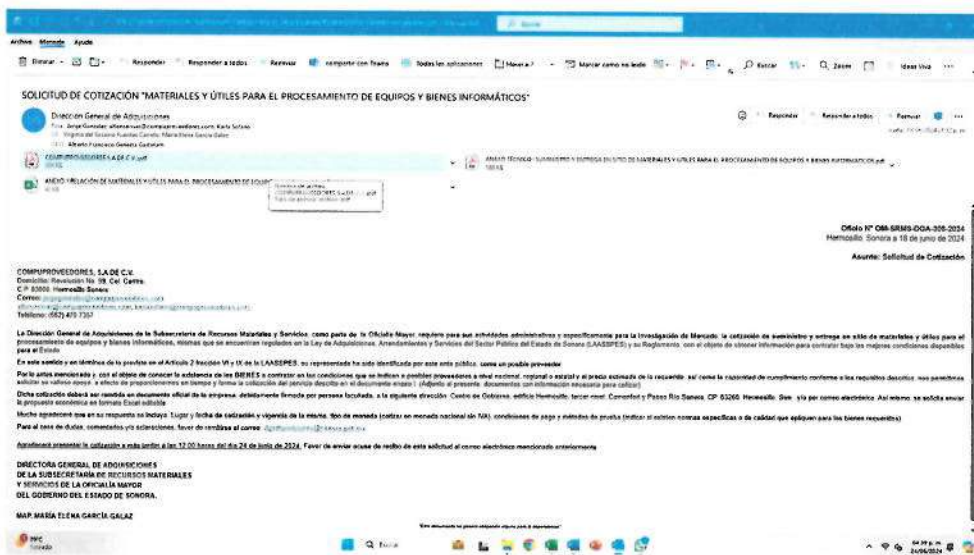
Archivo Mensaje Ayuda

Eliminar · Responder Responder a todos Reenviar Compartir con Teams Todas las aplicaciones Mover a Marcar como no leído Buscar Zoom Ideas Viva

SOLICITUD DE COTIZACIÓN "MATERIALES Y ÚTILES PARA EL PROCESAMIENTO DE EQUIPOS Y BIENES INFORMÁTICOS"

Dirección General de Adquisiciones
Para: Jorge Gonzalez; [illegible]@compuproveedores.com; Karla Solano
CC: Virginia del Socorro Fuentes Camelo; María Elena García Galaz
CCO: Alberto Francisco Genesta Gastelum

Responder Responder a todos Reenviar

COMPUPROVEEDORES S.A DE C.V..pdf
ANEXO TÉCNICO - SUMINISTRO Y ENTREGA EN SITIO DE MATERIALES Y ÚTILES PARA EL PROCESAMIENTO DE EQUIPOS Y BIENES INFORMÁTICOS.pdf
ANEXO 1 RELACIÓN DE MATERIALES Y ÚTILES PARA EL PROCESAMIENTO DE EQUIPO

Oficio N° OM-SRMS-DGA-308-2024
Hermosillo, Sonora a 18 de junio de 2024

Asunto: Solicitud de Cotización

COMPUPROVEEDORES, S.A DE C.V.
Domicilio: Revolución No. 59, Col. Centro,
C.P. 83000, Hermosillo Sonora
Correo: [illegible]
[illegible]
Teléfono: (662) 470 7357

La Dirección General de Adquisiciones de la Subsecretaría de Recursos Materiales y Servicios, como parte de la Oficialía Mayor, requiere para sus actividades administrativas y específicamente para la Investigación de Mercado, la cotización de suministro y entrega en sitio de materiales y útiles para el procesamiento de equipos y bienes informáticos, mismas que se encuentran reguladas en la Ley de Adquisiciones, Arrendamientos y Servicios del Sector Público del Estado de Sonora (LAASSPES) y su Reglamento, con el objeto de obtener información para contratar bajo las mejores condiciones disponibles para el Estado.

En este sentido y en términos de lo previsto en el Artículo 2 fracción VI y IX de la LAASSPES, su representada ha sido identificada por este ente público, como un posible proveedor.

Por lo antes mencionado y, con el objeto de conocer la existencia de los BIENES a contratar en las condiciones que se indican a posibles proveedores a nivel nacional, regional o estatal y el precio estimado de lo requerido, así como la capacidad de cumplimiento conforme a los requisitos descritos, nos permitimos solicitar su valioso apoyo, a efecto de proporcionarnos en tiempo y forma la cotización del servicio descrito en el documento anexo I. (Adjunto al presente, documentos con información necesaria para cotizar)

Dicha cotización deberá ser remitida en documento oficial de la empresa, debidamente firmada por persona facultada, a la siguiente dirección: Centro de Gobierno, edificio Hermosillo, tercer nivel, Comonfort y Paseo Río Sonora, CP 83280, Hermosillo, Son. y/o por correo electrónico. Así mismo, se solicita enviar la propuesta económica en formato Excel editable.

Mucho agradeceré que en su respuesta se incluya: Lugar y fecha de cotización y vigencia de la misma, tipo de moneda (cotizar en moneda nacional sin IVA), condiciones de pago y métodos de prueba (indicar si existen normas específicas o de calidad que apliquen para los bienes requeridos)

Para el caso de dudas, comentarios y/o aclaraciones, favor de remitirse al correo: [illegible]@sonora.gob.mx

Agradeceré presentar la cotización a más tardar a las 12:00 horas del día 24 de junio de 2024. Favor de enviar acuse de recibo de esta solicitud al correo electrónico mencionado anteriormente.

DIRECTORA GENERAL DE ADQUISICIONES
DE LA SUBSECRETARÍA DE RECURSOS MATERIALES
Y SERVICIOS DE LA OFICIALÍA MAYOR
DEL GOBIERNO DEL ESTADO DE SONORA.

MAP. MARÍA ELENA GARCÍA GALAZ

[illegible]

Buscar
24/06/2024